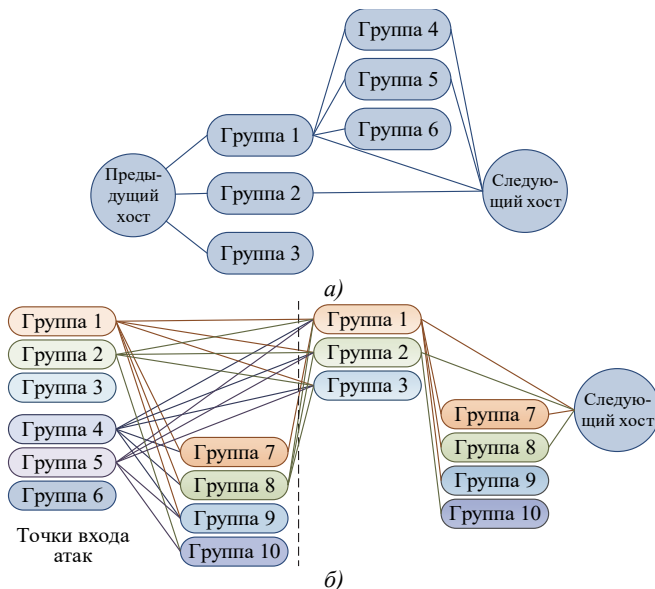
Группа 4

Группа 5

Группа 1

Группа 6

Преды-дущий хост

Группа 2

Следую-щий хост

Группа 3

а)

Группа 1

Группа 1

Группа 2

Группа 2

Группа 3

Группа 3

Группа 7

Следую-щий хост

Группа 4

Группа 8

Группа 7

Группа 5

Группа 8

Группа 9

Группа 6

Группа 10

Группа 9

Точки входа атак

Группа 10

б)